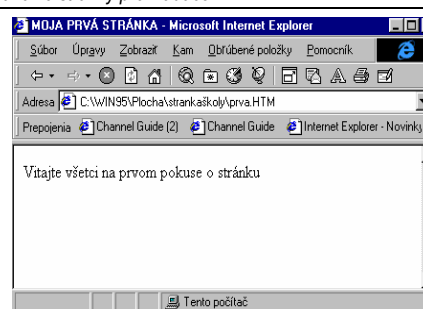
MOJA PRVÁ STRÁNKA - Microsoft Internet Explorer

Súbor Úpravy Zobraziť Kam Obľúbené položky Pomocník

Adresa C:\WIN95\Plocha\strankaškoly\prva.HTM

Prepojenia Channel Guide (2) Channel Guide Internet Explorer - Novinky

Vitajte všetci na prvom pokuse o stránku

Tento počítač